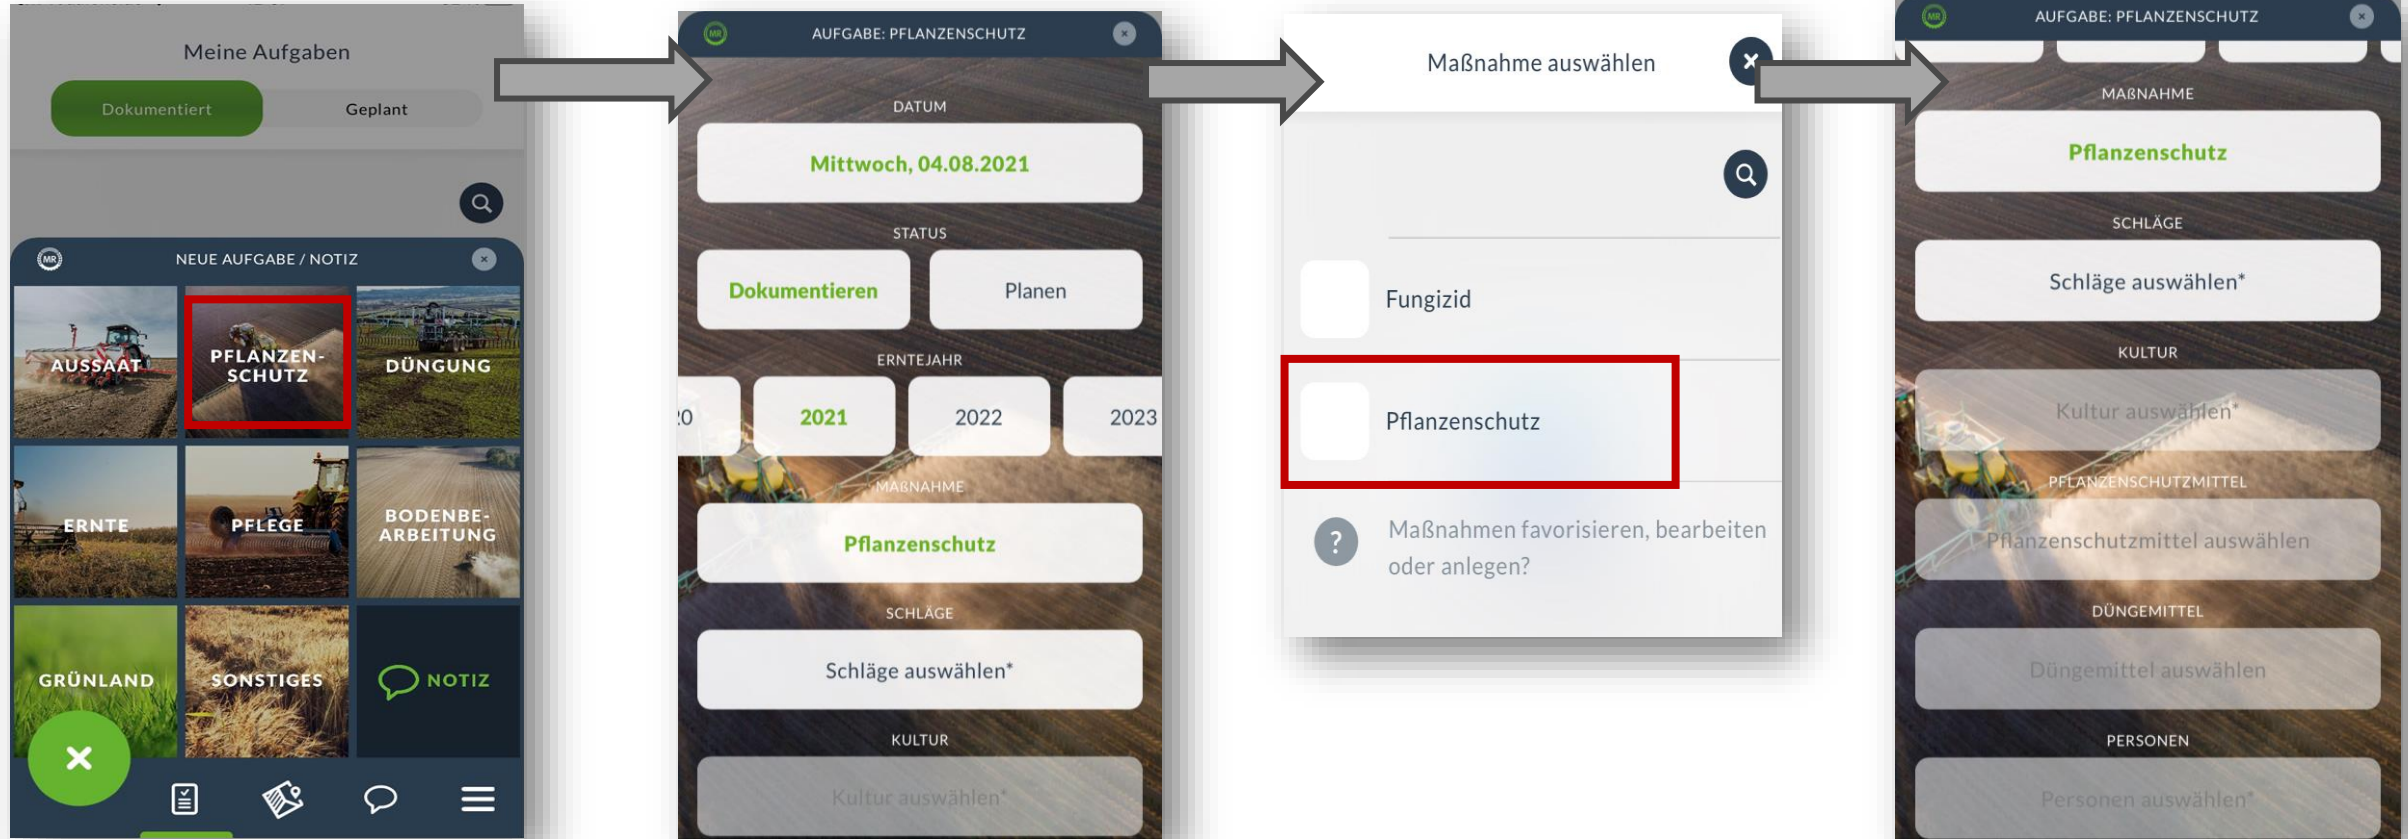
Meine Aufgaben

Dokumentiert

Geplant

NEUE AUFGABE / NOTIZ

AUSSAAT

PFLANZENSCHUTZ

DÜNGUNG

ERNTE

PFLEGE

BODENBEARBEITUNG

GRÜNLAND

SONSTIGES

NOTIZ

AUFGABE: PFLANZENSCHUTZ

DATUM

Mittwoch, 04.08.2021

STATUS

Dokumentieren

Planen

ERNTEJAHR

20

2021

2022

2023

MAßNAHME

Pflanzenschutz

SCHLÄGE

Schläge auswählen*

KULTUR

Kultur auswählen*

Maßnahme auswählen

Fungizid

Pflanzenschutz

Maßnahmen favorisieren, bearbeiten oder anlegen?

AUFGABE: PFLANZENSCHUTZ

MAßNAHME

Pflanzenschutz

SCHLÄGE

Schläge auswählen*

KULTUR

Kultur auswählen*

PFLANZENSCHUTZMITTEL

Pflanzenschutzmittel auswählen

DÜNGEMITTEL

Düngemittel auswählen

PERSONEN

Personen auswählen*